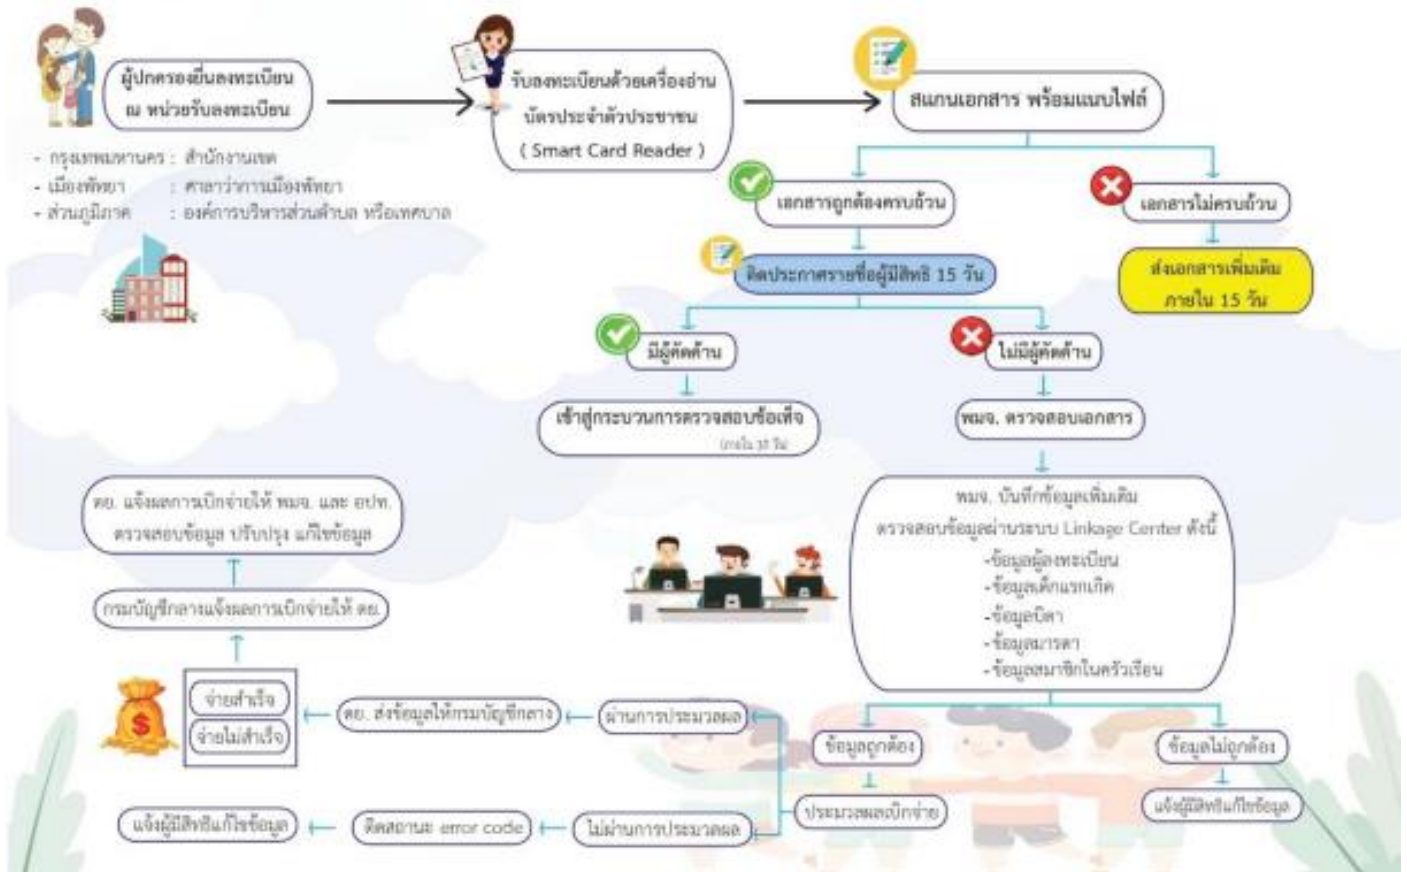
ผู้ปกครองยื่นลงทะเบียน ณ หน่วยรับลงทะเบียน

- กรุงเทพมหานคร : สำนักงานเขต
- เมืองพัทยา : ศาลาว่าการเมืองพัทยา
- ส่วนภูมิภาค : องค์การบริหารส่วนตำบล หรือเทศบาล

รับลงทะเบียนด้วยเครื่องอ่านบัตรประจำตัวประชาชน ( Smart Card Reader )

สแกนเอกสาร พร้อมแนบไฟล์

เอกสารถูกต้องครบถ้วน

เอกสารไม่ครบถ้วน

ส่งเอกสารเพิ่มเติม ภายใน 15 วัน

ติดประกาศรายชื่อผู้มีสิทธิ 15 วัน

มีผู้คัดค้าน

ไม่มีผู้คัดค้าน

เข้าสู่กระบวนการตรวจสอบข้อเท็จ
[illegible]

พมจ. ตรวจสอบเอกสาร

พมจ. บันทึกข้อมูลเพิ่มเติม ตรวจสอบข้อมูลผ่านระบบ Linkage Center ดังนี้
-ข้อมูลผู้ลงทะเบียน
-ข้อมูลเด็กแรกเกิด
-ข้อมูลบิดา
-ข้อมูลมารดา
-ข้อมูลสมาชิกในครัวเรือน

ข้อมูลถูกต้อง

ข้อมูลไม่ถูกต้อง

แจ้งผู้มีสิทธิแก้ไขข้อมูล

ประมวลผลเบิกจ่าย

ผ่านการประมวลผล

ไม่ผ่านการประมวลผล

ติดสถานะ error code

แจ้งผู้มีสิทธิแก้ไขข้อมูล

ดย. ส่งข้อมูลให้กรมบัญชีกลาง

จ่ายสำเร็จ

จ่ายไม่สำเร็จ

กรมบัญชีกลางแจ้งผลการเบิกจ่ายให้ ดย.

ดย. แจ้งผลการเบิกจ่ายให้ พมจ. และ อปท. ตรวจสอบข้อมูล ปรับปรุง แก้ไขข้อมูล